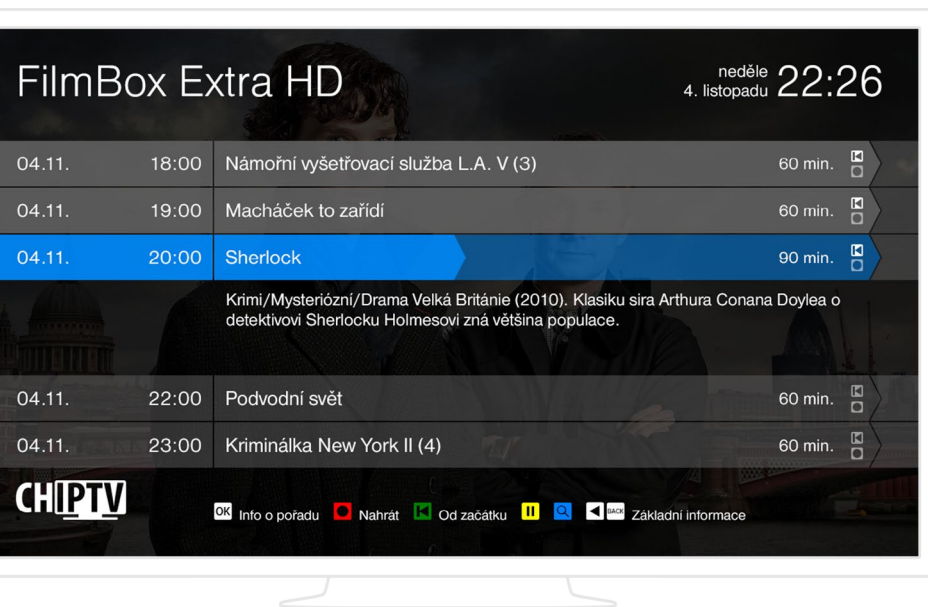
FilmBox Extra HD

neděle
4. listopadu 22:26

| | | | |
|---|---|---|---|
| 04.11. | 18:00 | Námořní vyšetřovací služba L.A. V (3) | 60 min. |
| 04.11. | 19:00 | Macháček to zařídí | 60 min. |
| 04.11. | 20:00 | Sherlock | 90 min. |

Krimi/Mysteriózní/Drama Velká Británie (2010). Klasiku sira Arthura Conana Doylea o detektivovi Sherlocku Holmesovi zná většina populace.

| | | | |
|---|---|---|---|
| 04.11. | 22:00 | Podvodní svět | 60 min. |
| 04.11. | 23:00 | Kriminálka New York II (4) | 60 min. |

CHIPTV

OK Info o pořadu Nahrát Od začátku BACK Základní informace